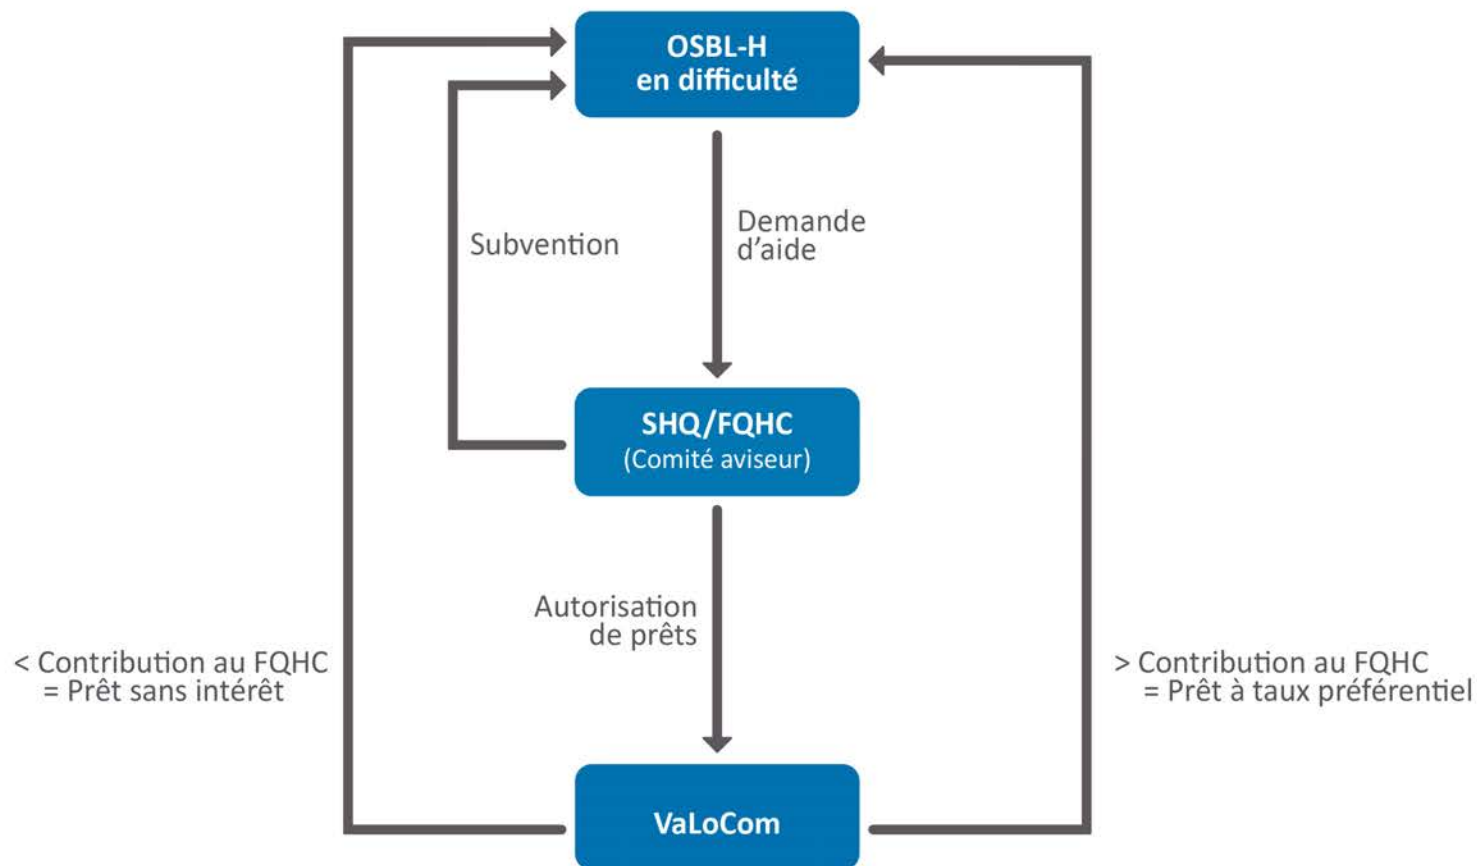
OSBL-H
en difficulté

Subvention

Demande d'aide

SHQ/FQHC
(Comité aviseur)

Autorisation de prêts

< Contribution au FQHC
= Prêt sans intérêt

> Contribution au FQHC
= Prêt à taux préférentiel

VaLoCom